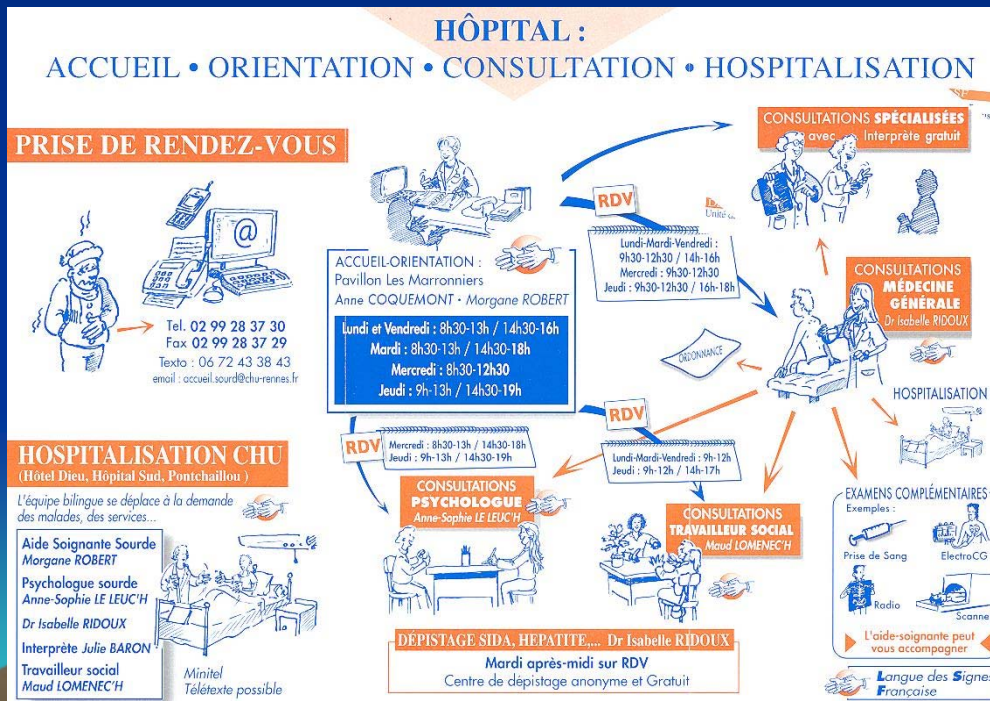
HÔPITAL :
ACCUEIL • ORIENTATION • CONSULTATION • HOSPITALISATION

PRISE DE RENDEZ-VOUS

Tel. 02 99 28 37 30
Fax 02 99 28 37 29
Texto : 06 72 43 38 43
email : accueil.sourd@chu-rennes.fr

ACCUEIL-ORIENTATION :
Pavillon Les Marronniers
Anne COQUEMONT • Morgane ROBERT

Lundi et Vendredi : 8h30-13h / 14h30-16h
Mardi : 8h30-13h / 14h30-18h
Mercredi : 8h30-12h30
Jeudi : 9h-13h / 14h30-19h

RDV
Lundi-Mardi-Vendredi : 9h30-12h30 / 14h-16h
Mercredi : 9h30-12h30
Jeudi : 9h30-12h30 / 16h-18h

CONSULTATIONS SPÉCIALISÉES avec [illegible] Interprète gratuit

CONSULTATIONS MÉDECINE GÉNÉRALE Dr Isabelle RIDOUX

ORDONNANCE

HOSPITALISATION

RDV
Mercredi : 8h30-13h / 14h30-18h
Jeudi : 9h-13h / 14h30-19h

RDV
Lundi-Mardi-Vendredi : 9h-12h
Jeudi : 9h-12h / 14h-17h

CONSULTATIONS PSYCHOLOGUE Anne-Sophie LE LEUC'H

CONSULTATIONS TRAVAILLEUR SOCIAL Maud LOMENEC'H

EXAMENS COMPLÉMENTAIRES
Exemples :
Prise de Sang
ElectroCG
Radio
Scanne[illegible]
L'aide-soignante peut vous accompagner

HOSPITALISATION CHU
(Hôtel Dieu, Hôpital Sud, Pontchaillou)
L'équipe bilingue se déplace à la demande des malades, des services...

Aide Soignante Sourde Morgane ROBERT
Psychologue sourde Anne-Sophie LE LEUC'H
Dr Isabelle RIDOUX
Interprète Julie BARON
Travailleur social Maud LOMENEC'H

Minitel
Télétexte possible

DÉPISTAGE SIDA, HEPATITE,... Dr Isabelle RIDOUX
Mardi après-midi sur RDV
Centre de dépistage anonyme et Gratuit

Langue des Signes Française